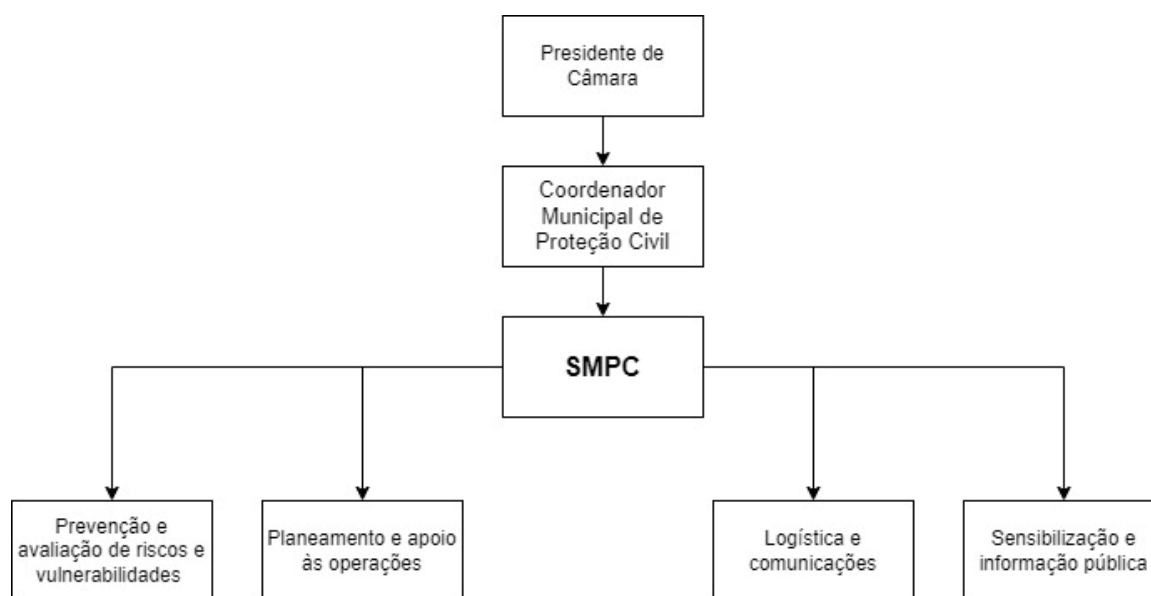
Presidente de Câmara

Coordenador Municipal de Proteção Civil

SMPC

Prevenção e avaliação de riscos e vulnerabilidades

Planeamento e apoio às operações

Logística e comunicações

Sensibilização e informação pública